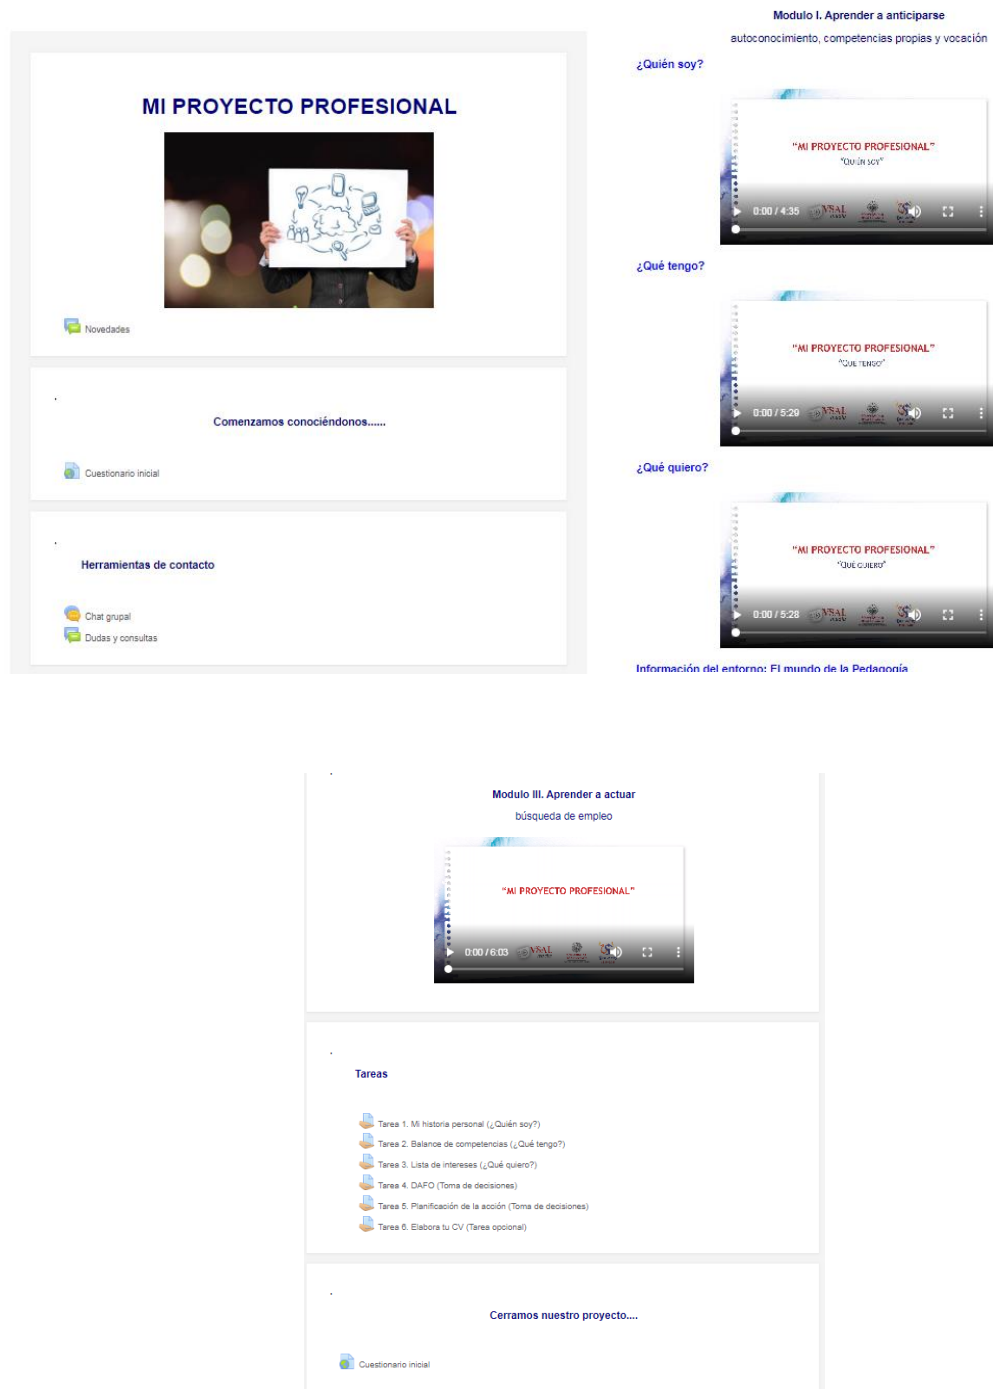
MI PROYECTO PROFESIONAL

Novedades

.

Comenzamos conociéndonos......

Cuestionario inicial

.

Herramientas de contacto

Chat grupal
Dudas y consultas

Modulo I. Aprender a anticiparse
autoconocimiento, competencias propias y vocación

¿Quién soy?

"MI PROYECTO PROFESIONAL"
"QUIÉN SOY"
0:00 / 4:35

¿Qué tengo?

"MI PROYECTO PROFESIONAL"
"QUÉ TENGO"
0:00 / 5:29

¿Qué quiero?

"MI PROYECTO PROFESIONAL"
"QUÉ QUIERO"
0:00 / 5:28

Información del entorno: El mundo de la Pedagogía

.

Modulo III. Aprender a actuar
búsqueda de empleo

"MI PROYECTO PROFESIONAL"
0:00 / 6:03

.

Tareas

Tarea 1. Mi historia personal (¿Quién soy?)
Tarea 2. Balance de competencias (¿Qué tengo?)
Tarea 3. Lista de intereses (¿Qué quiero?)
Tarea 4. DAFO (Toma de decisiones)
Tarea 5. Planificación de la acción (Toma de decisiones)
Tarea 6. Elabora tu CV (Tarea opcional)

.

Cerramos nuestro proyecto....

Cuestionario inicial